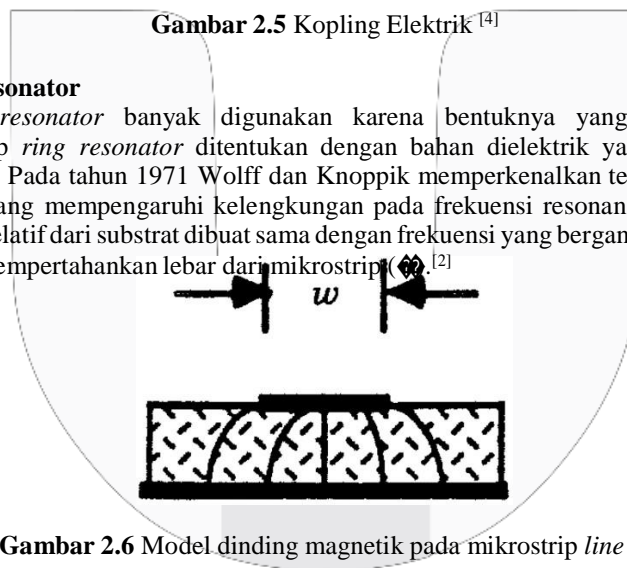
Gambar 2.5 Kopling Elektrik [4]

sonator

resonator banyak digunakan karena bentuknya yang

p ring resonator ditentukan dengan bahan dielektrik ya

Pada tahun 1971 Wolff dan Knoppik memperkenalkan te

ang mempengaruhi kelengkungan pada frekuensi resonan

latif dari substrat dibuat sama dengan frekuensi yang bergan

mpertahankan lebar dari mikrostrip (�). [2]

w

Gambar 2.6 Model dinding magnetik pada mikrostrip line